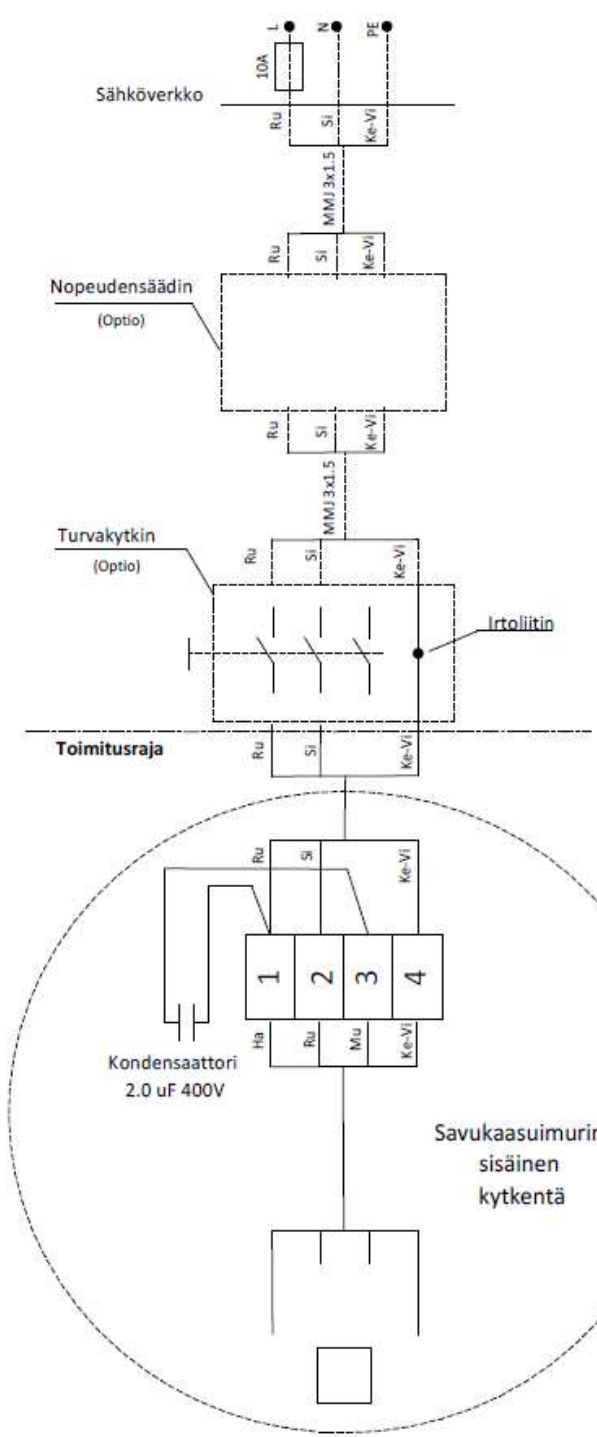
L
N
PE
10A
Sähköverkko
Ru
Si
Ke-Vi
MMJ 3x1.5
Ru
Si
Ke-Vi
Nopeudensäädin
(Optio)
Ru
Si
Ke-Vi
MMJ 3x1.5
Turvakytkin
(Optio)
Ru
Si
Ke-Vi
Irtoliitin
Toimitusraja
Ru
Si
Ke-Vi
Ru
Si
Ke-Vi
1
2
3
4
Ha
Ru
Mu
Ke-Vi
Kondensaattori
2.0 uF 400V
Savukaasuimurin
sisäinen
kytkentä